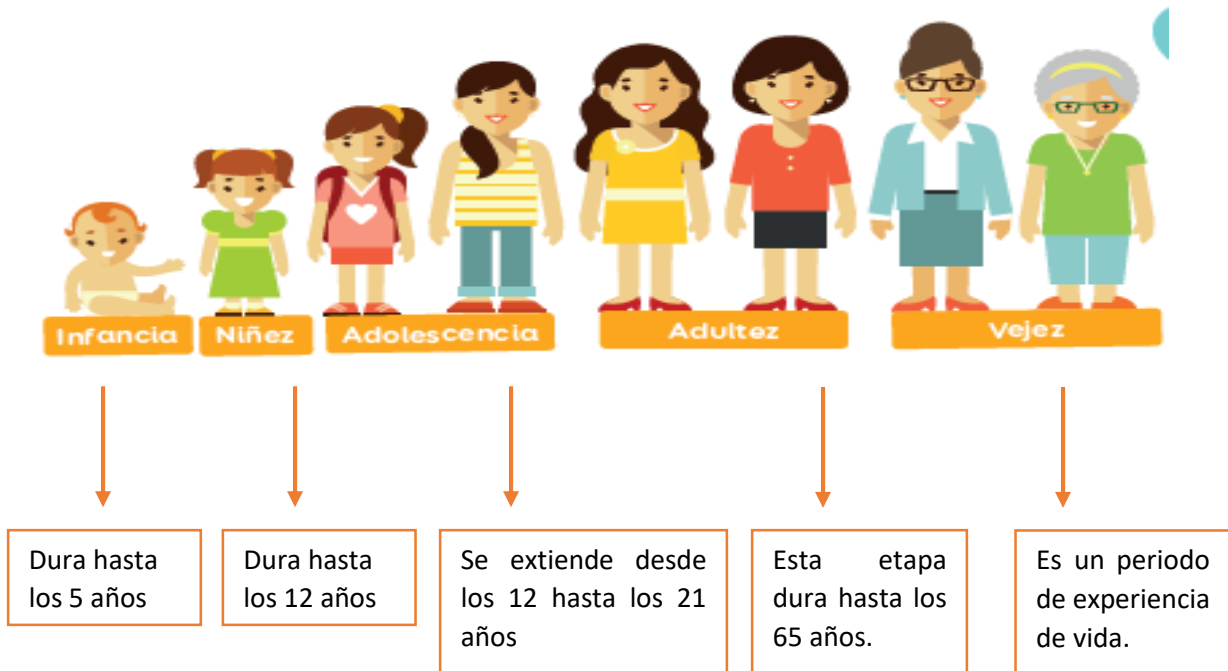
Infancia
Niñez
Adolescencia
Adultez
Vejez

Dura hasta los 5 años

Dura hasta los 12 años

Se extiende desde los 12 hasta los 21 años

Esta etapa dura hasta los 65 años.

Es un periodo de experiencia de vida.